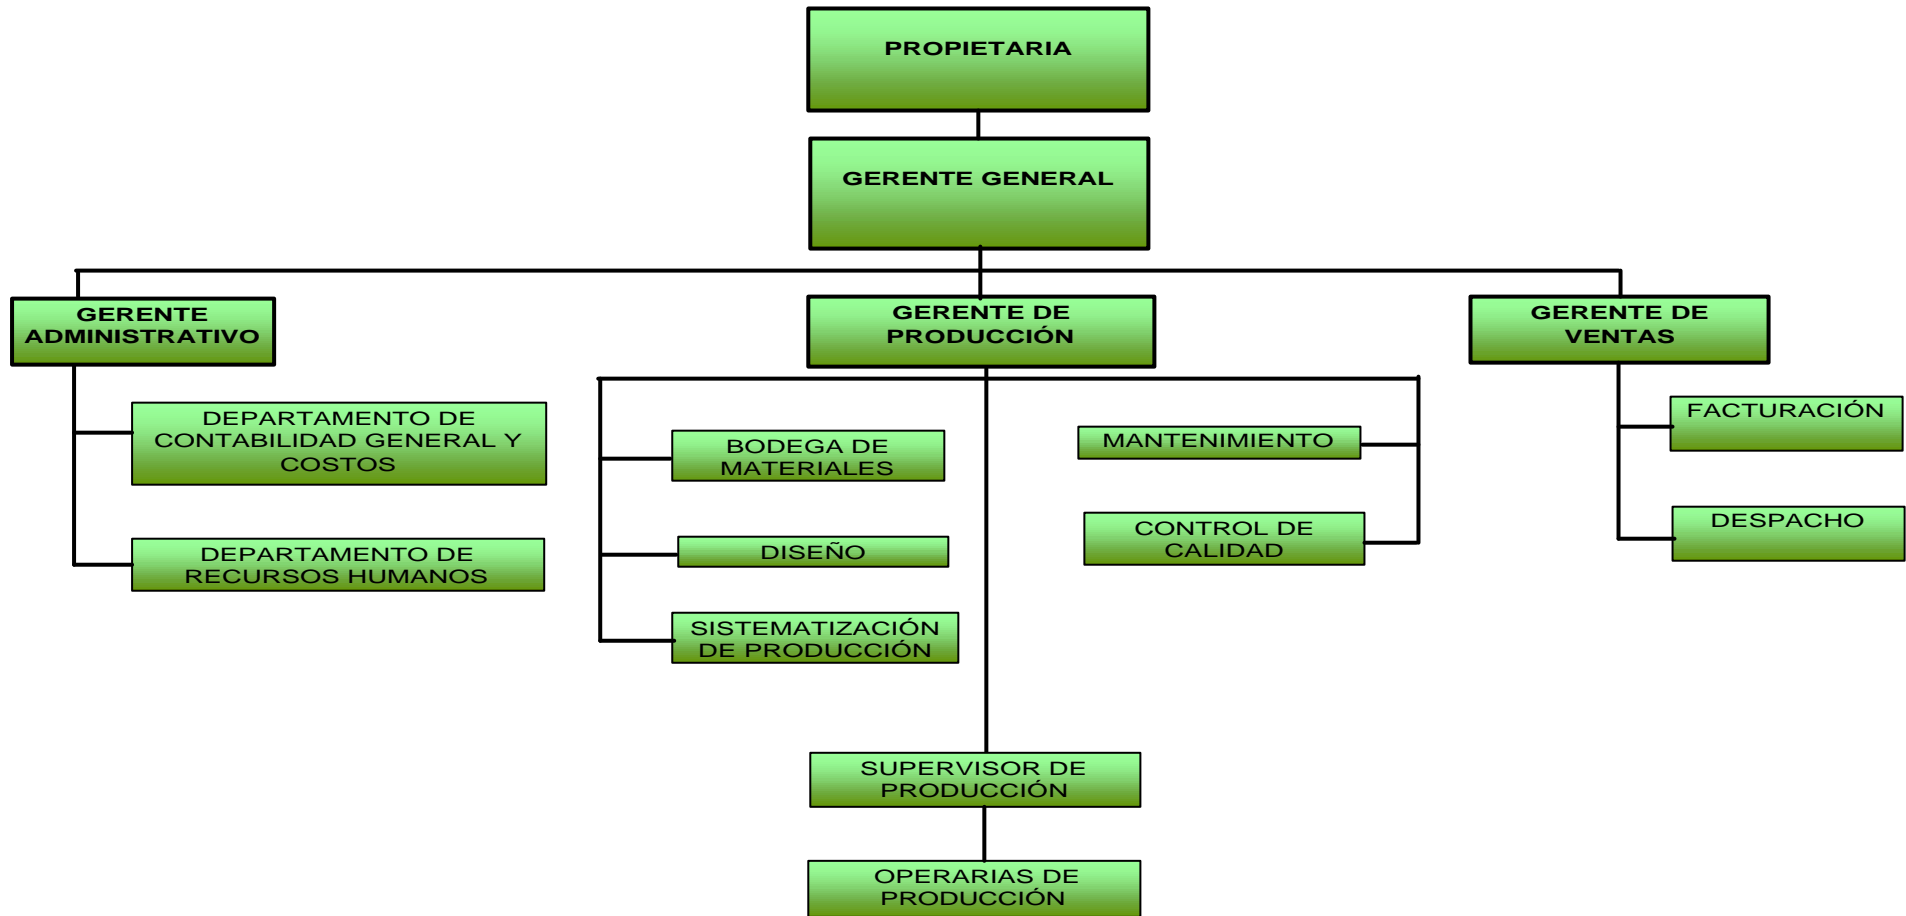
PROPIETARIA

GERENTE GENERAL

GERENTE ADMINISTRATIVO

GERENTE DE PRODUCCIÓN

GERENTE DE VENTAS

DEPARTAMENTO DE CONTABILIDAD GENERAL Y COSTOS

DEPARTAMENTO DE RECURSOS HUMANOS

BODEGA DE MATERIALES

DISEÑO

SISTEMATIZACIÓN DE PRODUCCIÓN

MANTENIMIENTO

CONTROL DE CALIDAD

FACTURACIÓN

DESPACHO

SUPERVISOR DE PRODUCCIÓN

OPERARIAS DE PRODUCCIÓN